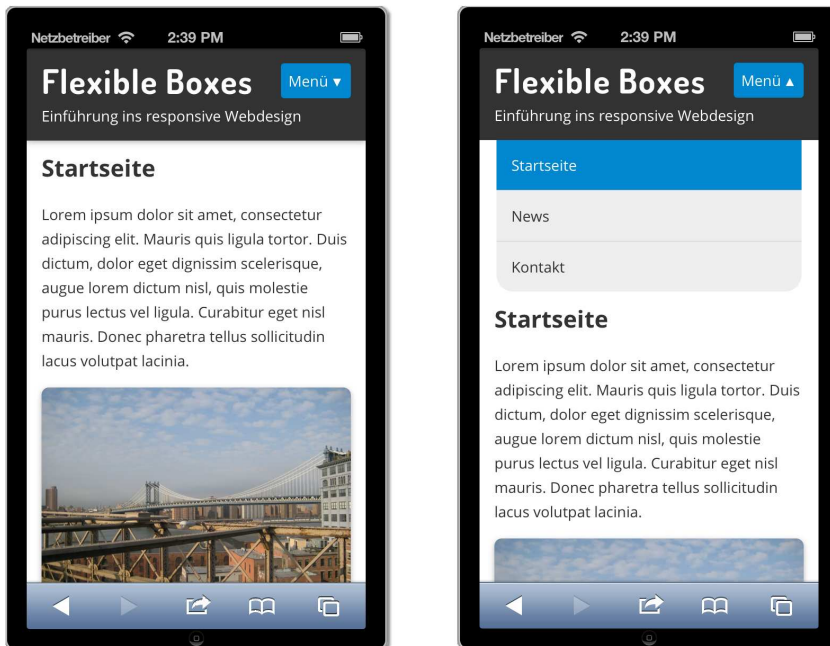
Netzbetreiber 2:39 PM

Flexible Boxes

Menü ▾

Einführung ins responsive Webdesign

Startseite

Lorem ipsum dolor sit amet, consectetur adipiscing elit. Mauris quis ligula tortor. Duis dictum, dolor eget dignissim scelerisque, augue lorem dictum nisl, quis molestie purus lectus vel ligula. Curabitur eget nisl mauris. Donec pharetra tellus sollicitudin lacus volutpat lacinia.

Netzbetreiber 2:39 PM

Flexible Boxes

Menü ▴

Einführung ins responsive Webdesign

Startseite

News

Kontakt

Startseite

Lorem ipsum dolor sit amet, consectetur adipiscing elit. Mauris quis ligula tortor. Duis dictum, dolor eget dignissim scelerisque, augue lorem dictum nisl, quis molestie purus lectus vel ligula. Curabitur eget nisl mauris. Donec pharetra tellus sollicitudin lacus volutpat lacinia.